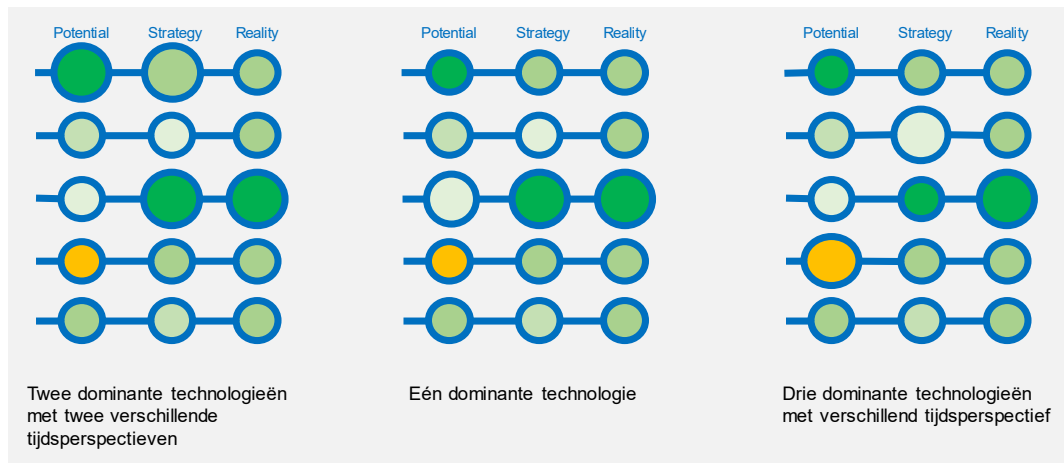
Potential Strategy Reality

Twee dominante technologieën met twee verschillende tijdsperspectieven

Potential Strategy Reality

Eén dominante technologie

Potential Strategy Reality

Drie dominante technologieën met verschillend tijdsperspectief